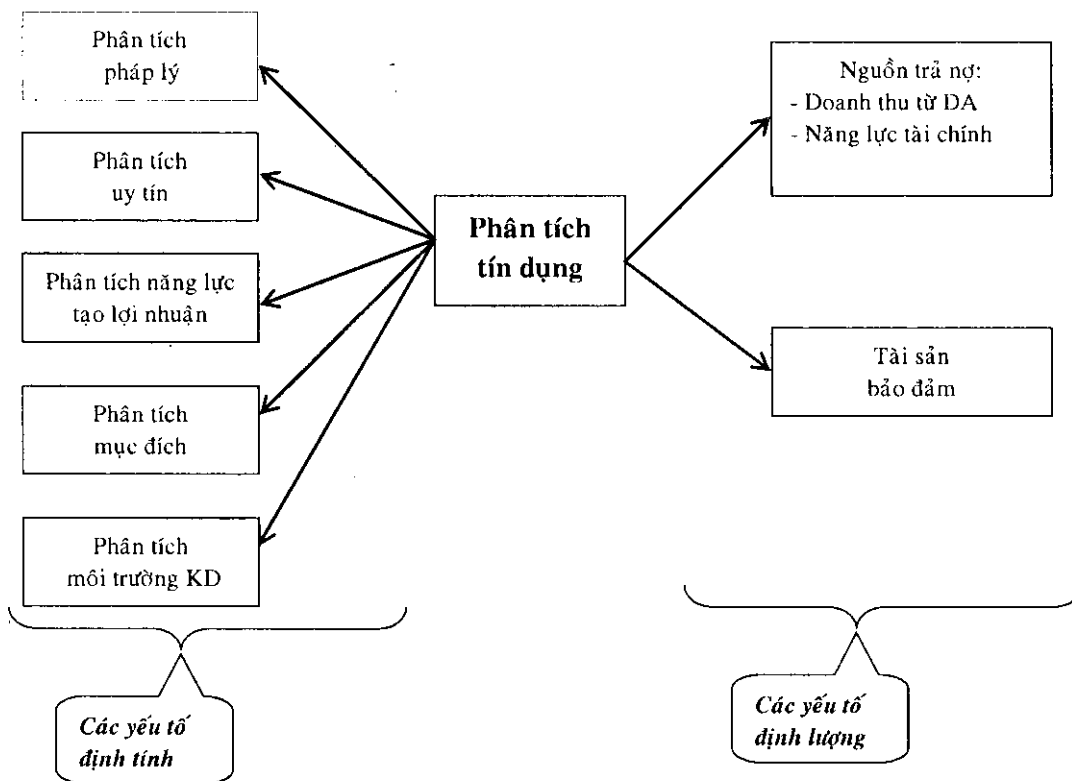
Phân tích pháp lý

Phân tích uy tín

Phân tích năng lực tạo lợi nhuận

Phân tích mục đích

Phân tích môi trường KD

Phân tích tín dụng

Nguồn trả nợ:
- Doanh thu từ DA
- Năng lực tài chính

Tài sản bảo đảm

Các yếu tố định tính

Các yếu tố định lượng